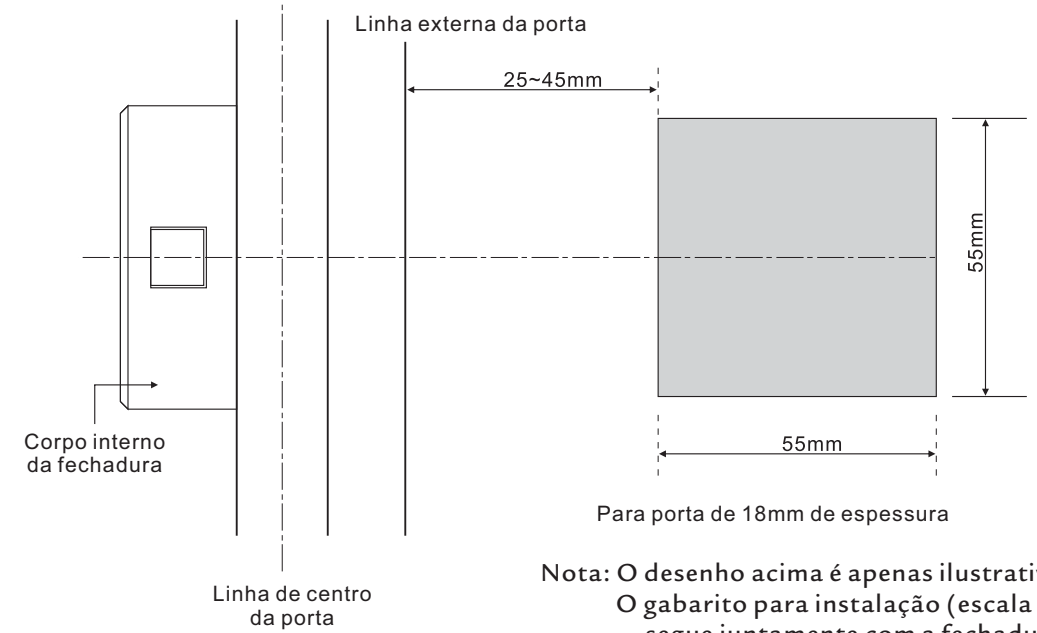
Linha externa da porta

25~45mm

55mm

55mm

Corpo interno da fechadura

Para porta de 18mm de espessura

Linha de centro da porta

Nota: O desenho acima é apenas ilustrati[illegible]
O gabarito para instalação (escala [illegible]
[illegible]